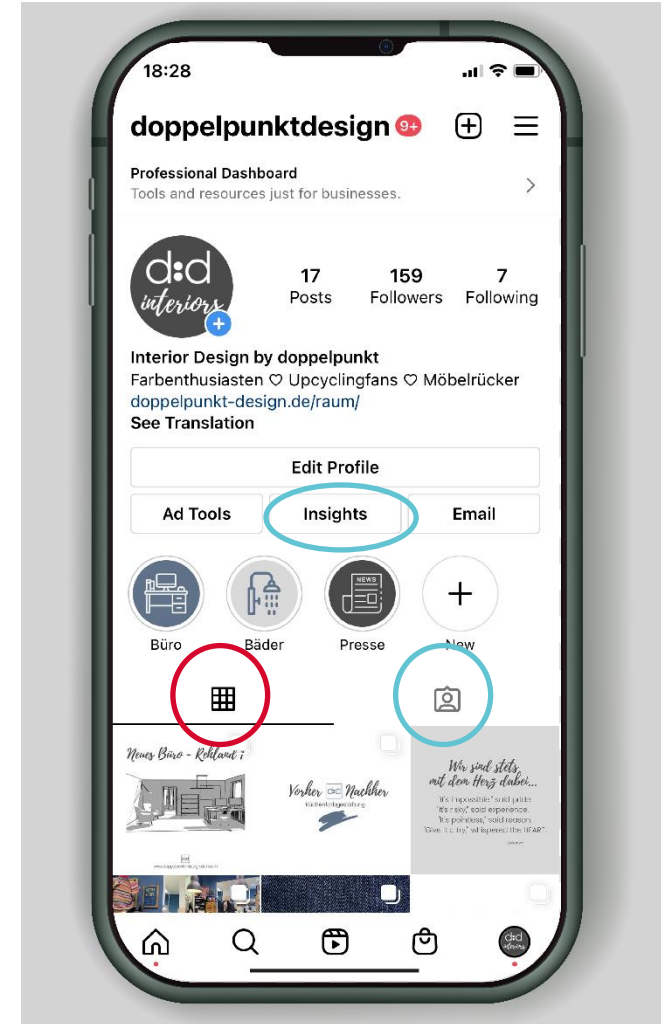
18:28

doppelpunktdesign 9+

Professional Dashboard
Tools and resources just for businesses.

d:d interiors

17 Posts
159 Followers
7 Following

Interior Design by doppelpunkt
Farbenthusiasten ♡ Upcyclingfans ♡ Möbelrücker
doppelpunkt-design.de/raum/
See Translation

Edit Profile

Ad Tools
Insights
Email

Büro
Bäder
NEWS
Presse
New

Neues Büro - Reklamt ?

Vorher d:d Nachher
Küchenfolgestaltung

Wir sind stets mit dem Herz dabei...
'It's impossible,' said pride
'It's risky,' said experience.
'It's pointless,' said reason.
'Give it a try,' whispered the HEART.